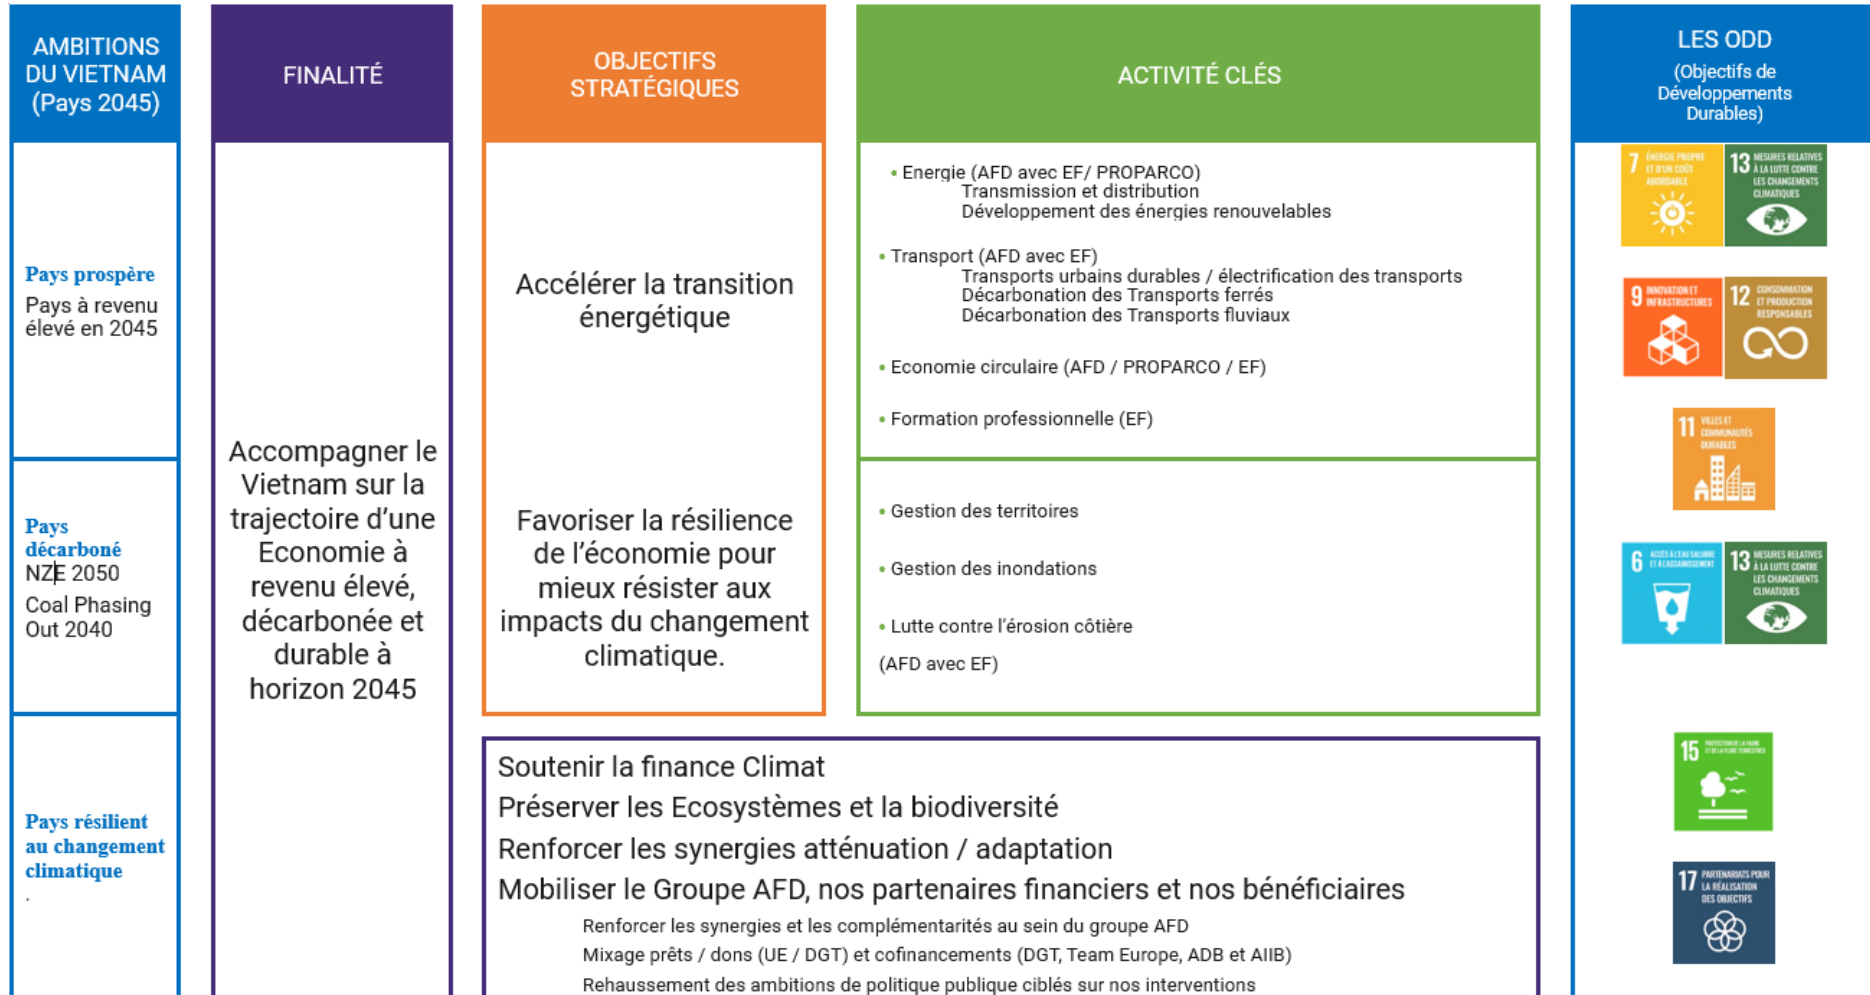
AMBITIONS DU VIETNAM (Pays 2045)

FINALITÉ

OBJECTIFS STRATÉGIQUES

ACTIVITÉ CLÉS

LES ODD
(Objectifs de Développements Durables)

Pays prospère
Pays à revenu élevé en 2045

Pays décarboné
NZE 2050
Coal Phasing Out 2040

Pays résilient au changement climatique
.

Accompagner le Vietnam sur la trajectoire d'une Economie à revenu élevé, décarbonée et durable à horizon 2045

Accélérer la transition énergétique

Favoriser la résilience de l'économie pour mieux résister aux impacts du changement climatique.

• Energie (AFD avec EF/ PROPARCO)
Transmission et distribution
Développement des énergies renouvelables

• Transport (AFD avec EF)
Transports urbains durables / électrification des transports
Décarbonation des Transports ferrés
Décarbonation des Transports fluviaux

• Economie circulaire (AFD / PROPARCO / EF)

• Formation professionnelle (EF)

• Gestion des territoires

• Gestion des inondations

• Lutte contre l'érosion côtière

(AFD avec EF)

Soutenir la finance Climat
Préserver les Ecosystèmes et la biodiversité
Renforcer les synergies atténuation / adaptation
Mobiliser le Groupe AFD, nos partenaires financiers et nos bénéficiaires
Renforcer les synergies et les complémentarités au sein du groupe AFD
Mixage prêts / dons (UE / DGT) et cofinancements (DGT, Team Europe, ADB et AIIB)
Rehaussement des ambitions de politique publique ciblés sur nos interventions

7 ÉNERGIE PROPRE ET D'UN COÛT ABORDABLE
13 MESURES RELATIVES À LA LUTTE CONTRE LES CHANGEMENTS CLIMATIQUES
9 INNOVATION ET INFRASTRUCTURES
12 CONSOMMATION ET PRODUCTION RESPONSABLES
11 VILLES ET COMMUNAUTÉS DURABLES
6 ACCÈS À L'EAU SALUBRE ET À L'ASSAINISSEMENT
13 MESURES RELATIVES À LA LUTTE CONTRE LES CHANGEMENTS CLIMATIQUES
15 PROTECTION DE LA FAUNE ET DE LA FLORE TERRESTRES
17 PARTENARIATS POUR LA RÉALISATION DES OBJECTIFS